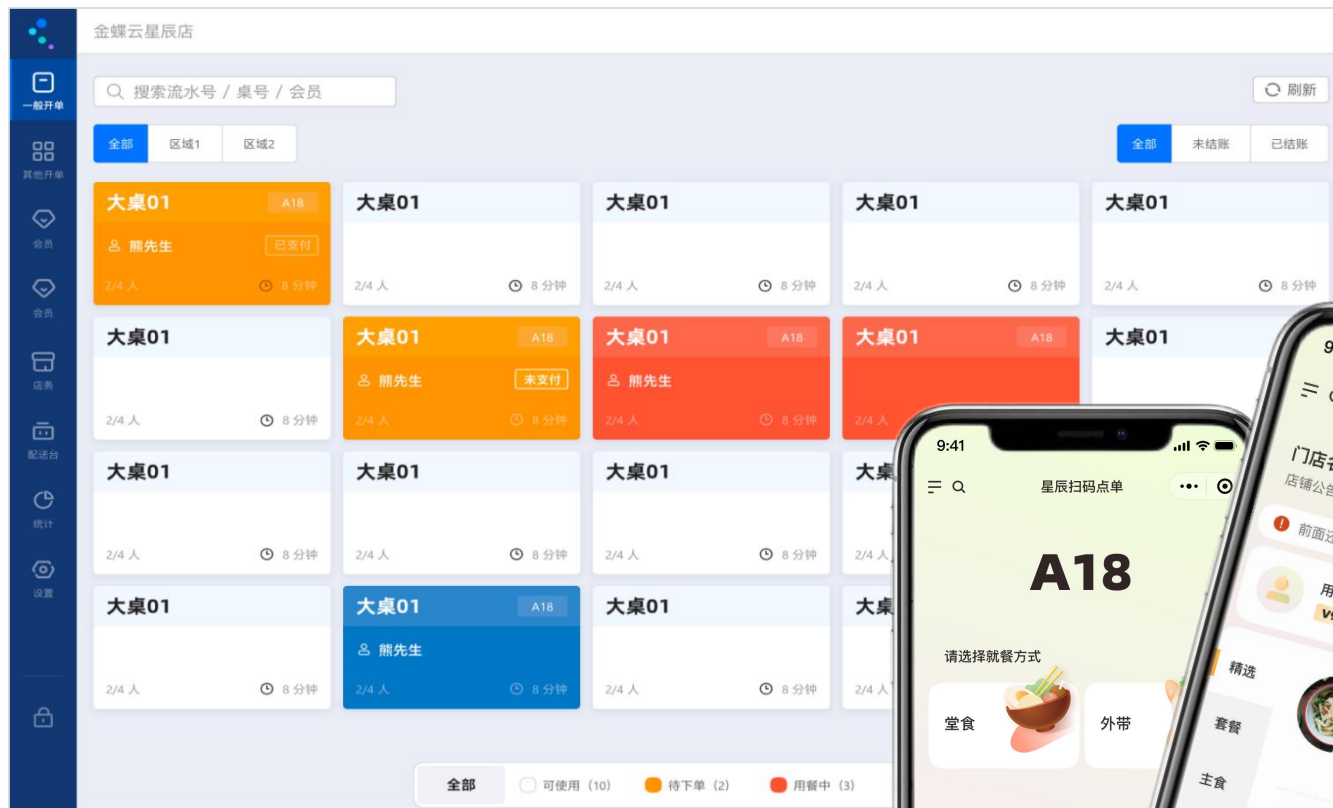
一般开单
其他开单
会员
会员
店务
配送台
统计
设置

金蝶云星辰店

搜索流水号 / 桌号 / 会员

刷新

全部 区域1 区域2

全部 未结账 已结账

大桌01 A18
熊先生 已支付
2/4 人 8 分钟

大桌01
2/4 人 8 分钟

大桌01
2/4 人 8 分钟

大桌01
2/4 人 8 分钟

大桌01
2/4 人 8 分钟

大桌01
2/4 人 8 分钟

大桌01 A18
熊先生 未支付
2/4 人 8 分钟

大桌01 A18
熊先生
2/4 人 8 分钟

大桌01 A18
2/4 人

大桌01

大桌01
2/4 人 8 分钟

大桌01
2/4 人 8 分钟

大桌01
2/4 人 8 分钟

大桌
2/4 人

大桌01
2/4 人 8 分钟

大桌01 A18
熊先生
2/4 人 8 分钟

大桌01
2/4 人 8 分钟

大桌
2/4 人

全部 可使用（10） 待下单（2） 用餐中（3）

9:41
星辰扫码点单
A18
请选择就餐方式
堂食
外带

9
门店
店铺公
前面
用
V
精选
套餐
主食